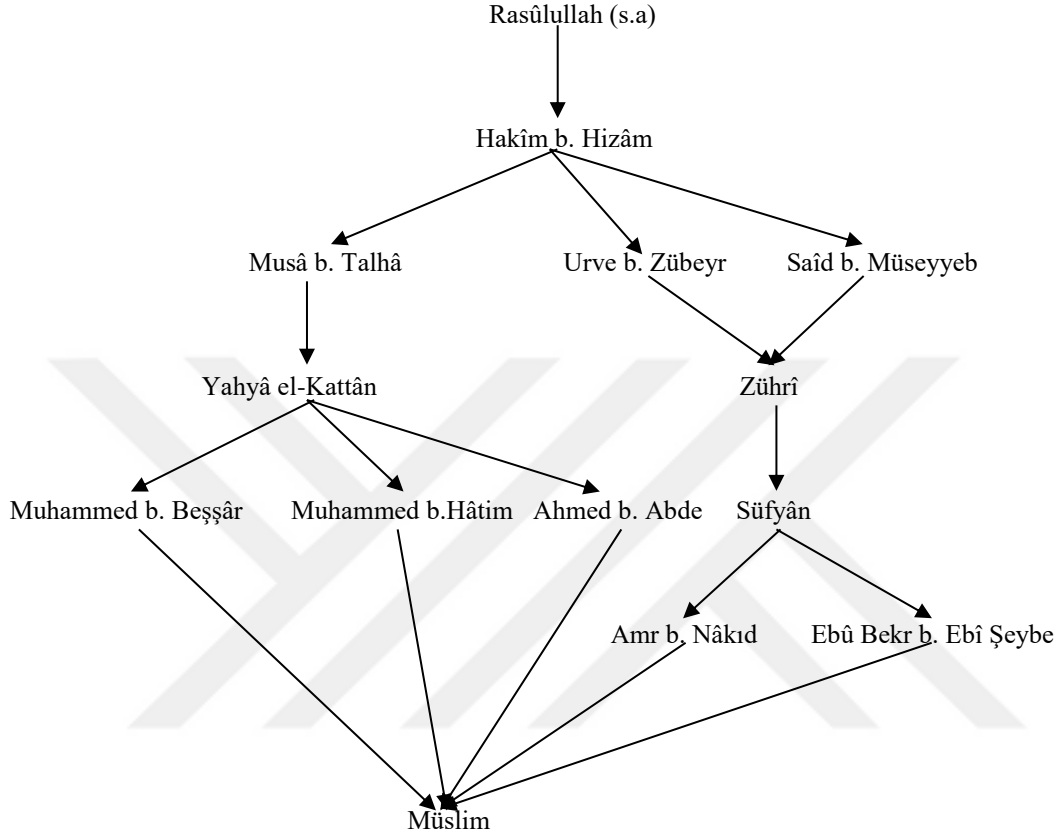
Rasûlullah (s.a)

Hakîm b. Hizâm

Musâ b. Talhâ

Urve b. Zübeyr

Saîd b. Müseyyeb

Yahyâ el-Kattân

Zührî

Muhammed b. Beşşâr

Muhammed b.Hâtim

Ahmed b. Abde

Süfyân

Amr b. Nâkıd

Ebû Bekr b. Ebî Şeybe

Müslim